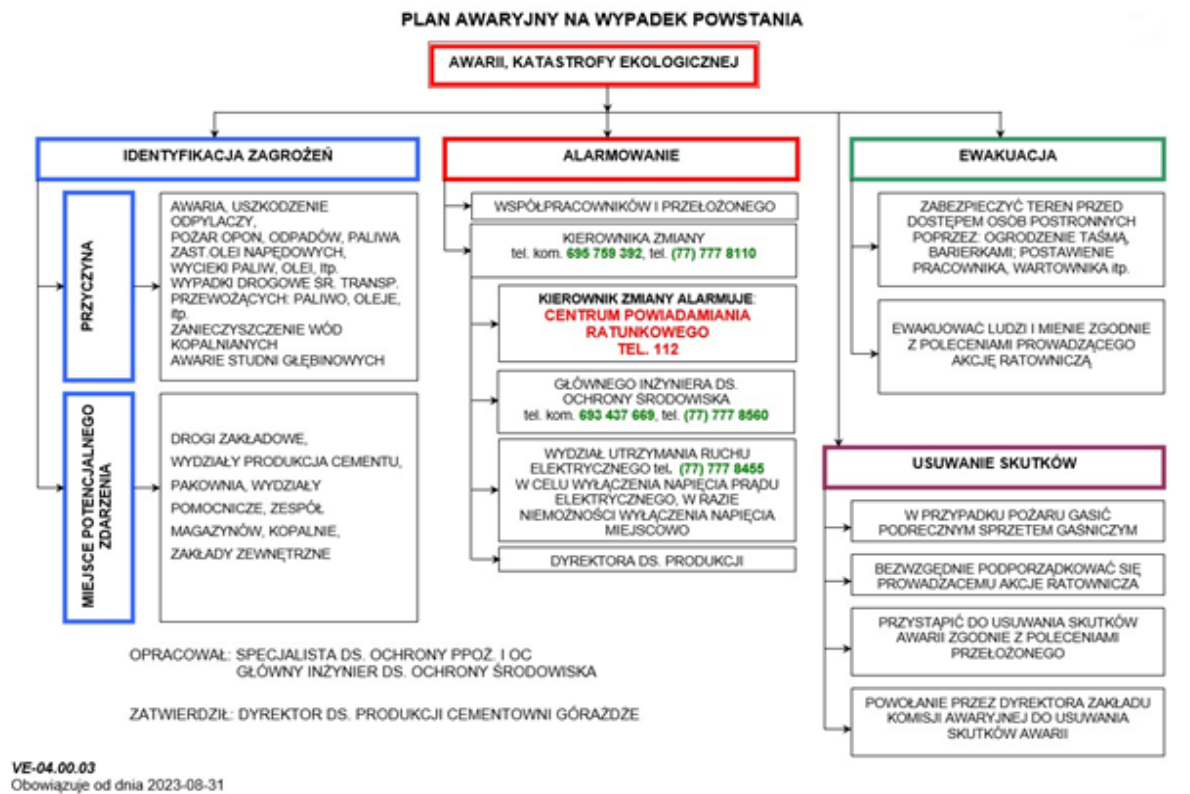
PLAN AWARYJNY NA WYPADEK POWSTANIA

AWARII, KATASTROFY EKOLOGICZNEJ

IDENTYFIKACJA ZAGROŻEŃ

PRZYCZYNA

AWARIA, USZKODZENIE ODPYLACZY, POŻAR OPON, ODPADÓW, PALIWA ZAST.OLEI NAPĘDOWYCH, WYCIEKI PALIW, OLEI, itp. WYPADKI DROGOWE ŚR. TRANSP. PRZEWOŻĄCYCH: PALIWO, OLEJE, itp. ZANIECZYSZCZENIE WÓD KOPALNIANYCH AWARIE STUDNI GŁĘBINOWYCH

MIEJSCE POTENCJALNEGO ZDARZENIA

DROGI ZAKŁADOWE, WYDZIAŁY PRODUKCJA CEMENTU, PAKOWNIA, WYDZIAŁY POMOCNICZE, ZESPÓŁ MAGAZYNÓW, KOPALNIE, ZAKŁADY ZEWNĘTRZNE

ALARMOWANIE

WSPÓŁPRACOWNIKÓW I PRZEŁOŻONEGO

KIEROWNIKA ZMIANY tel. kom. 695 759 392, tel. (77) 777 8110

KIEROWNIK ZMIANY ALARMUJE: CENTRUM POWIADAMIANIA RATUNKOWEGO TEL. 112

GŁÓWNEGO INŻYNIERA DS. OCHRONY ŚRODOWISKA tel. kom. 693 437 669, tel. (77) 777 8560

WYDZIAŁ UTRZYMANIA RUCHU ELEKTRYCZNEGO tel. (77) 777 8455 W CELU WYŁĄCZENIA NAPIĘCIA PRĄDU ELEKTRYCZNEGO, W RAZIE NIEMOŻNOŚCI WYŁĄCZENIA NAPIĘCIA MIEJSCOWO

DYREKTORA DS. PRODUKCJI

EWAKUACJA

ZABEZPIECZYĆ TEREN PRZED DOSTĘPEM OSÓB POSTRONNYCH POPRZEZ: OGRODZENIE TAŚMĄ, BARIERKAMI; POSTAWIENIE PRACOWNIKA, WARTOWNIKA itp.

EWAKUOWAĆ LUDZI I MIENIE ZGODNIE Z POLECENIAMI PROWADZĄCEGO AKCJĘ RATOWNICZĄ

USUWANIE SKUTKÓW

W PRZYPADKU POŻARU GASIĆ PODRECZNYM SPRZETEM GAŚNICZYM

BEZWZGĘDNIE PODPORZĄDKOWAĆ SIĘ PROWADZACEMU AKCJE RATOWNICZA

PRZYSTĄPIĆ DO USUWANIA SKUTKÓW AWARII ZGODNIE Z POLECENIAMI PRZEŁOŻONEGO

POWOŁANIE PRZEZ DYREKTORA ZAKŁADU KOMISJI AWARYJNEJ DO USUWANIA SKUTKÓW AWARII

OPRACOWAŁ: SPECJALISTA DS. OCHRONY PPOŻ. I OC
GŁÓWNY INŻYNIER DS. OCHRONY ŚRODOWISKA

ZATWIERDZIŁ: DYREKTOR DS. PRODUKCJI CEMENTOWNI GÓRAŻDŻE

VE-04.00.03
Obowiązuje od dnia 2023-08-31